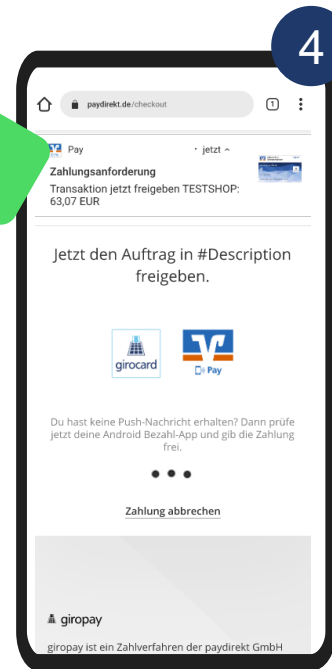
4

paydirekt.de/checkout

1

Pay · jetzt ^

Zahlungsanforderung

Transaktion jetzt freigeben TESTSHOP: 63,07 EUR

Jetzt den Auftrag in #Description freigeben.

girocard

Pay

Du hast keine Push-Nachricht erhalten? Dann prüfe jetzt deine Android Bezahl-App und gib die Zahlung frei.

Zahlung abbrechen

giropay

giropay ist ein Zahlverfahren der paydirekt GmbH